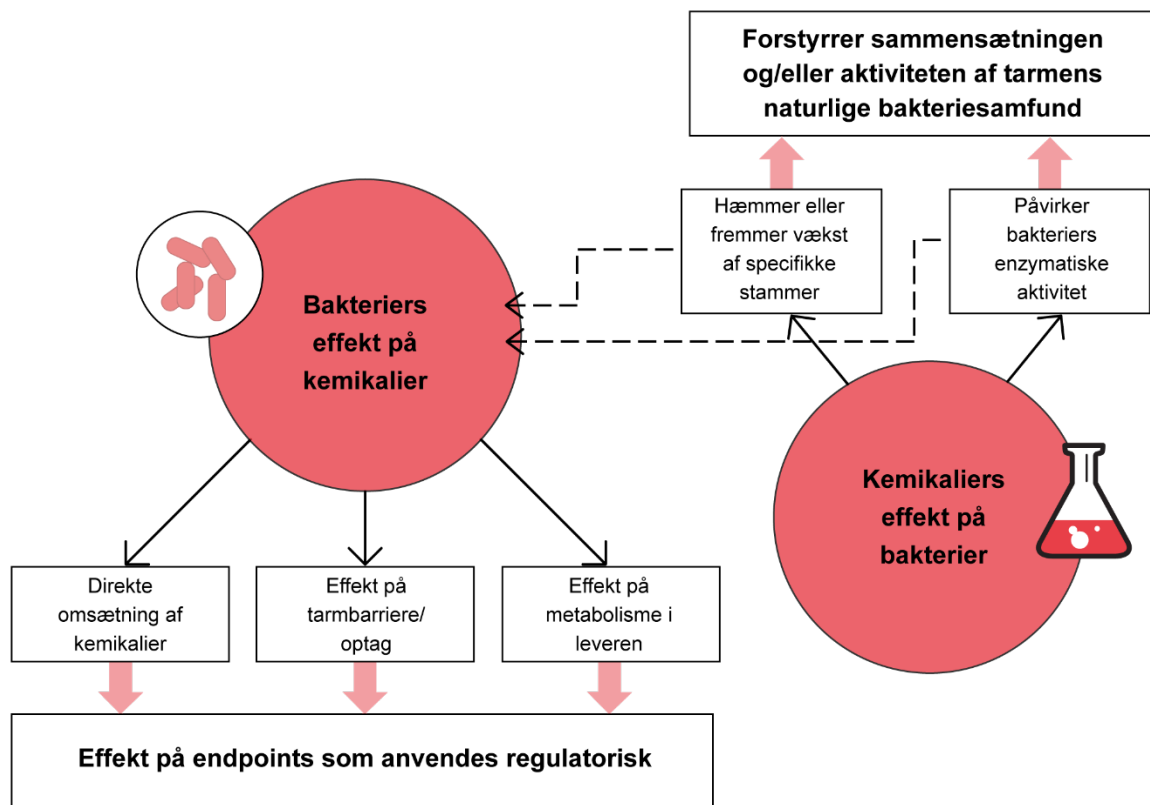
Forstyrrer sammensætningen og/eller aktiviteten af tarmens naturlige bakteriesamfund

Hæmmer eller fremmer vækst af specifikke stammer

Påvirker bakteriers enzymatiske aktivitet

Bakteriers effekt på kemikalier

Kemikaliers effekt på bakterier

Direkte omsætning af kemikalier

Effekt på tarmbarriere/ optag

Effekt på metabolisme i leveren

Effekt på endpoints som anvendes regulatorisk